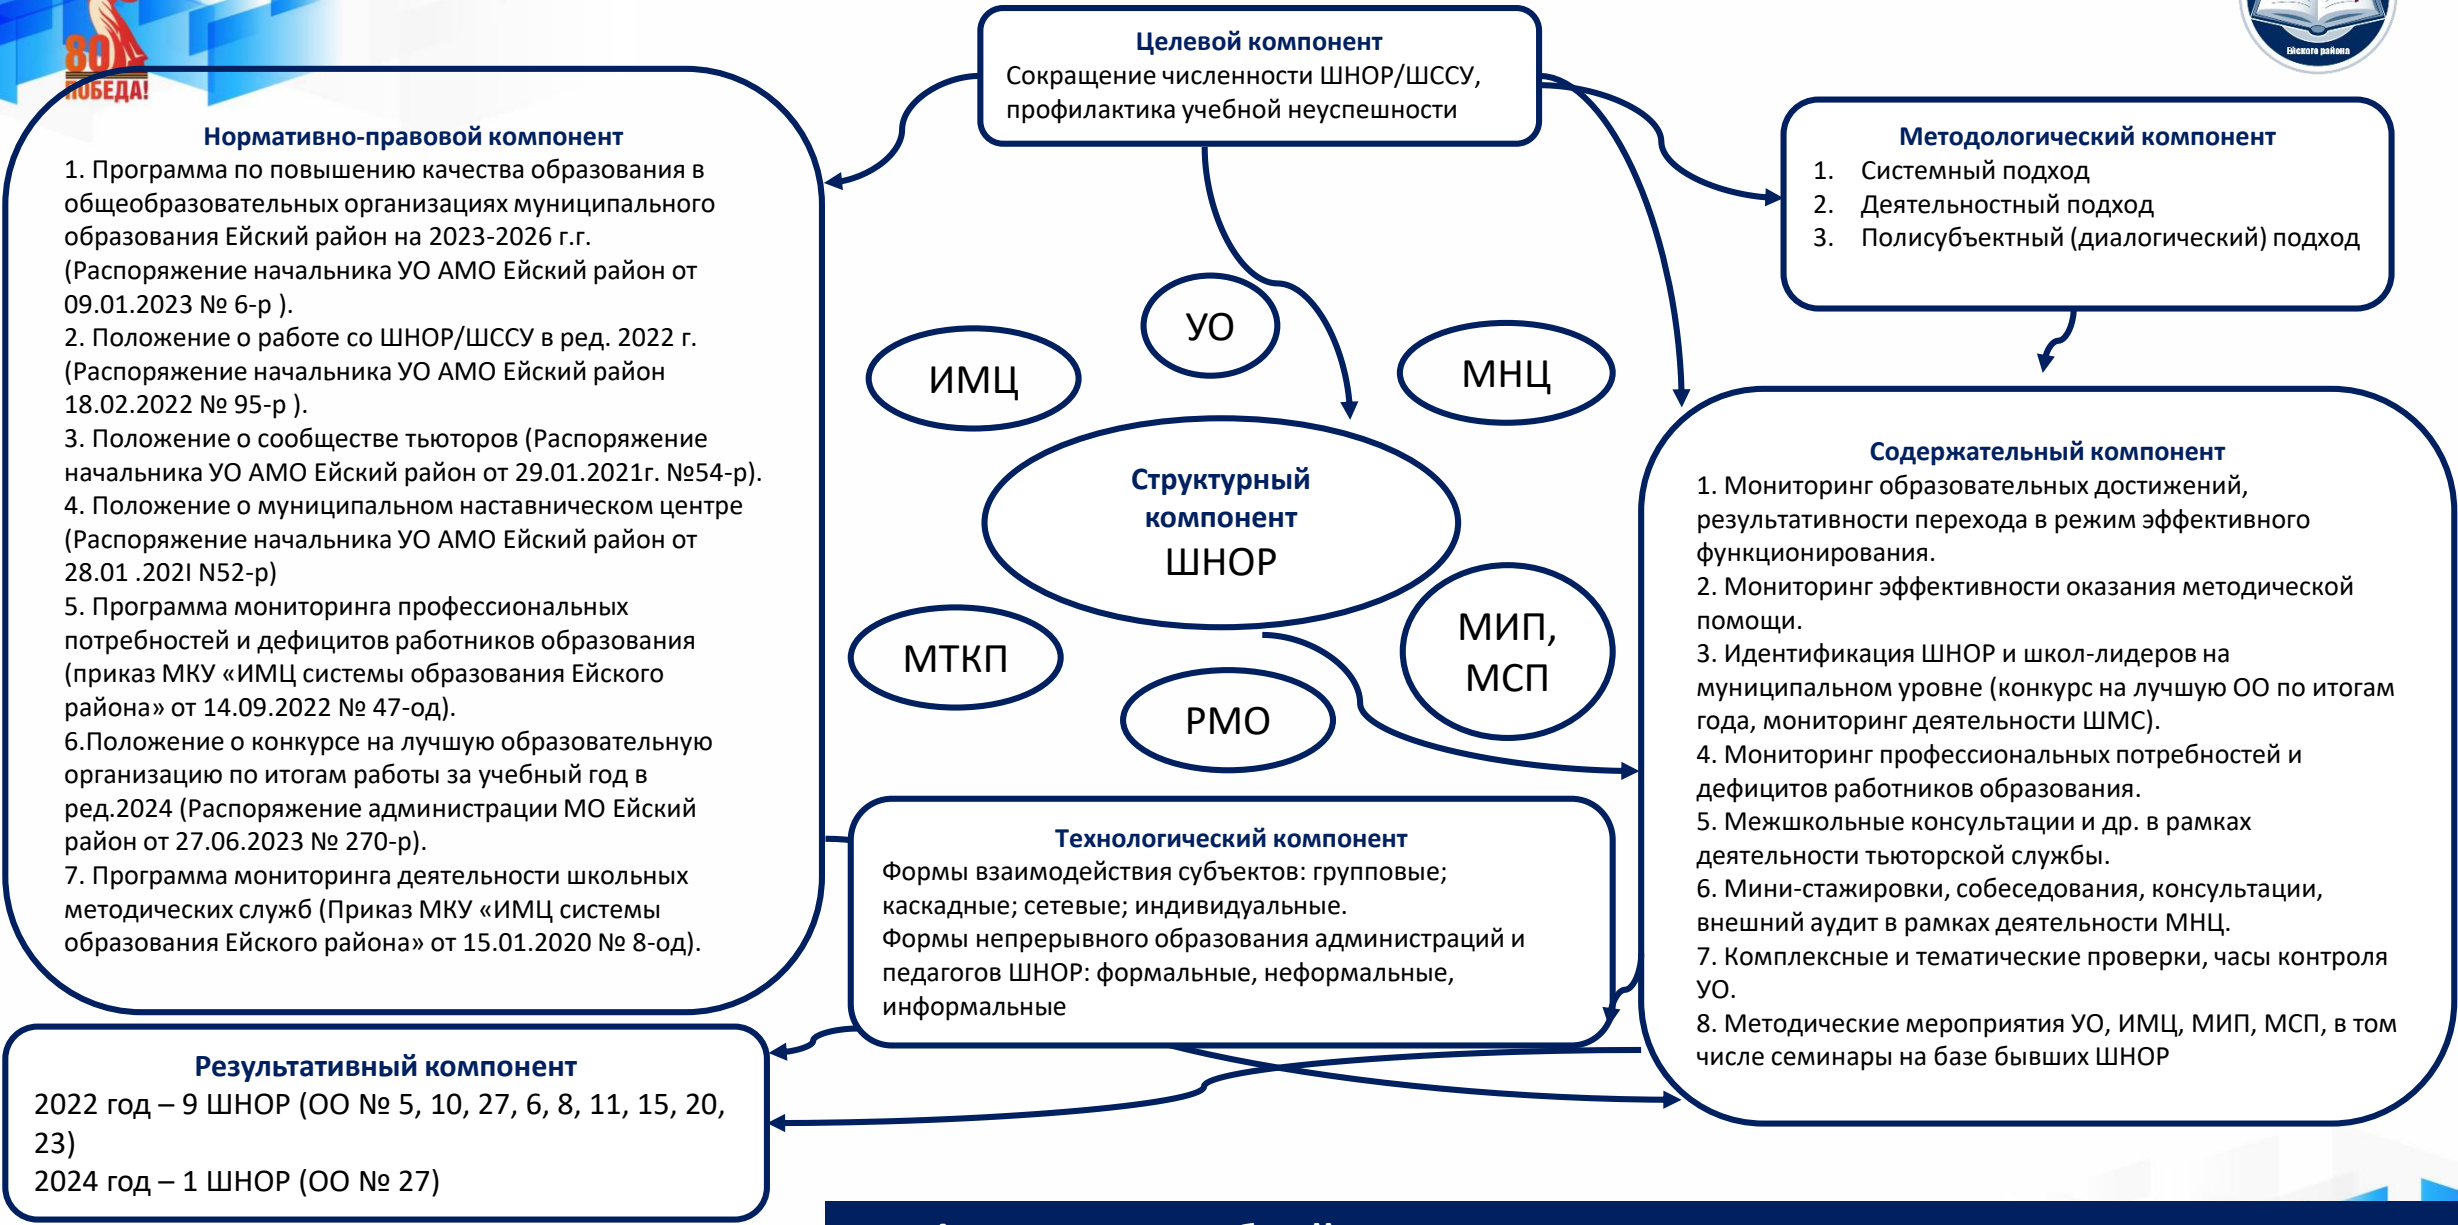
80 ПОБЕДА!

Целевой компонент
Сокращение численности ШНОР/ШССУ, профилактика учебной неуспешности

Нормативно-правовой компонент
1. Программа по повышению качества образования в общеобразовательных организациях муниципального образования Ейский район на 2023-2026 г.г. (Распоряжение начальника УО АМО Ейский район от 09.01.2023 № 6-р ).
2. Положение о работе со ШНОР/ШССУ в ред. 2022 г. (Распоряжение начальника УО АМО Ейский район 18.02.2022 № 95-р ).
3. Положение о сообществе тьюторов (Распоряжение начальника УО АМО Ейский район от 29.01.2021г. №54-р).
4. Положение о муниципальном наставническом центре (Распоряжение начальника УО АМО Ейский район от 28.01 .202I N52-р)
5. Программа мониторинга профессиональных потребностей и дефицитов работников образования (приказ МКУ «ИМЦ системы образования Ейского района» от 14.09.2022 № 47-од).
6.Положение о конкурсе на лучшую образовательную организацию по итогам работы за учебный год в ред.2024 (Распоряжение администрации МО Ейский район от 27.06.2023 № 270-р).
7. Программа мониторинга деятельности школьных методических служб (Приказ МКУ «ИМЦ системы образования Ейского района» от 15.01.2020 № 8-од).

Методологический компонент
1. Системный подход
2. Деятельностный подход
3. Полисубъектный (диалогический) подход

УО
ИМЦ
МНЦ
Структурный компонент
ШНОР
МТКП
МИП, МСП
РМО

Содержательный компонент
1. Мониторинг образовательных достижений, результативности перехода в режим эффективного функционирования.
2. Мониторинг эффективности оказания методической помощи.
3. Идентификация ШНОР и школ-лидеров на муниципальном уровне (конкурс на лучшую ОО по итогам года, мониторинг деятельности ШМС).
4. Мониторинг профессиональных потребностей и дефицитов работников образования.
5. Межшкольные консультации и др. в рамках деятельности тьюторской службы.
6. Мини-стажировки, собеседования, консультации, внешний аудит в рамках деятельности МНЦ.
7. Комплексные и тематические проверки, часы контроля УО.
8. Методические мероприятия УО, ИМЦ, МИП, МСП, в том числе семинары на базе бывших ШНОР

Технологический компонент
Формы взаимодействия субъектов: групповые; каскадные; сетевые; индивидуальные.
Формы непрерывного образования администраций и педагогов ШНОР: формальные, неформальные, информальные

Результативный компонент
2022 год – 9 ШНОР (ОО № 5, 10, 27, 6, 8, 11, 15, 20, 23)
2024 год – 1 ШНОР (ОО № 27)